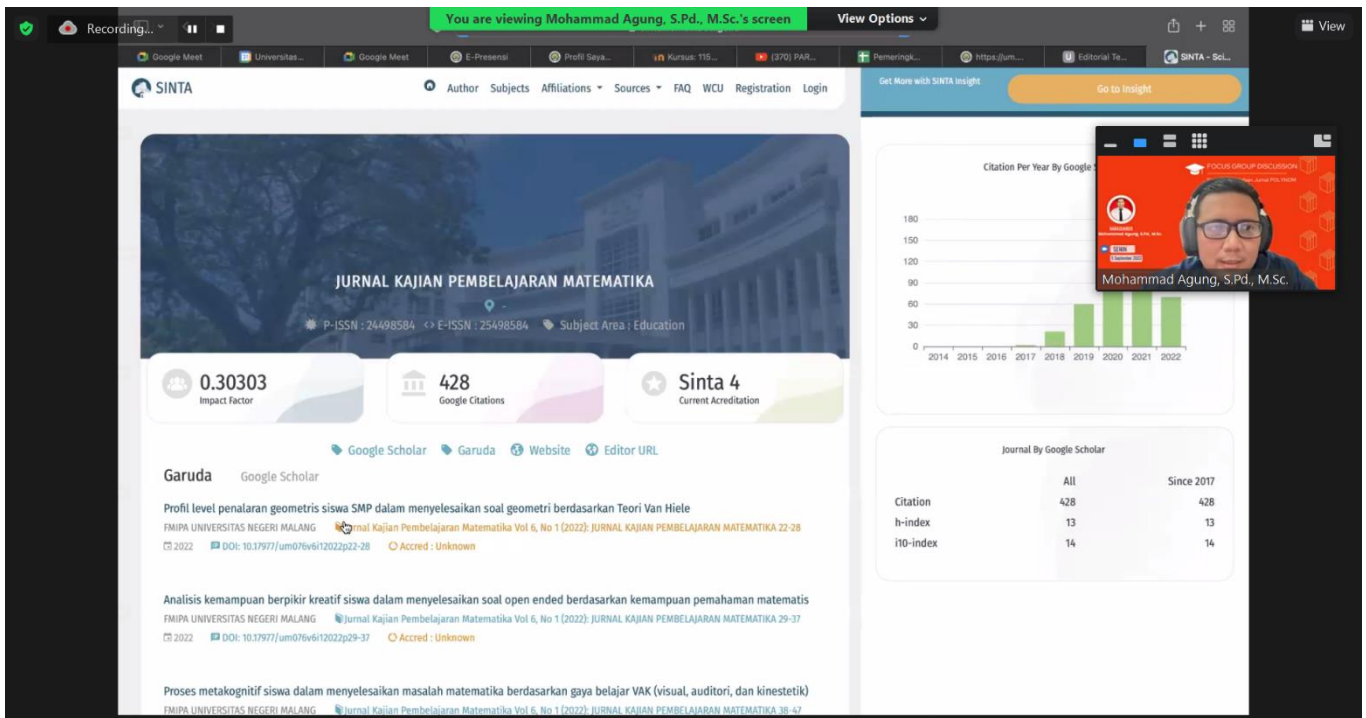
Recording...

You are viewing Mohammad Agung, S.Pd., M.Sc.'s screen

View Options

View

Google Meet | Universitas... | Google Meet | E-Presensi | Profil Saya... | Kursus: 115... | (370) PAR... | Pemeringk... | https://um... | Editorial Te... | SINTA - Sci...

SINTA

Author Subjects Affiliations Sources FAQ WCU Registration Login

Get More with SINTA Insight

Go to Insight

JURNAL KAJIAN PEMBELAJARAN MATEMATIKA

-

P-ISSN : 24498584 <> E-ISSN : 25498584 Subject Area : Education

0.30303
Impact Factor

428
Google Citations

Sinta 4
Current Acreditation

Google Scholar Garuda Website Editor URL

Garuda Google Scholar

Profil level penalaran geometris siswa SMP dalam menyelesaikan soal geometri berdasarkan Teori Van Hiele
FMIPA UNIVERSITAS NEGERI MALANG Jurnal Kajian Pembelajaran Matematika Vol 6, No 1 (2022): JURNAL KAJIAN PEMBELAJARAN MATEMATIKA 22-28
2022 DOI: 10.17977/um076v6i12022p22-28 Accred : Unknown

Analisis kemampuan berpikir kreatif siswa dalam menyelesaikan soal open ended berdasarkan kemampuan pemahaman matematis
FMIPA UNIVERSITAS NEGERI MALANG Jurnal Kajian Pembelajaran Matematika Vol 6, No 1 (2022): JURNAL KAJIAN PEMBELAJARAN MATEMATIKA 29-37
2022 DOI: 10.17977/um076v6i12022p29-37 Accred : Unknown

Proses metakognitif siswa dalam menyelesaikan masalah matematika berdasarkan gaya belajar VAK (visual, auditori, dan kinestetik)
FMIPA UNIVERSITAS NEGERI MALANG Jurnal Kajian Pembelajaran Matematika Vol 6, No 1 (2022): JURNAL KAJIAN PEMBELAJARAN MATEMATIKA 38-47

Citation Per Year By Google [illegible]

180
150
120
90
60
30
0
2014 2015 2016 2017 2018 2019 2020 2021 2022

FOCUS GROUP DISCUSSION

Mohammad Agung, S.Pd., M.Sc.

Journal By Google Scholar

| | All | Since 2017 |
|---|---|---|
| Citation | 428 | 428 |
| h-index | 13 | 13 |
| i10-index | 14 | 14 |